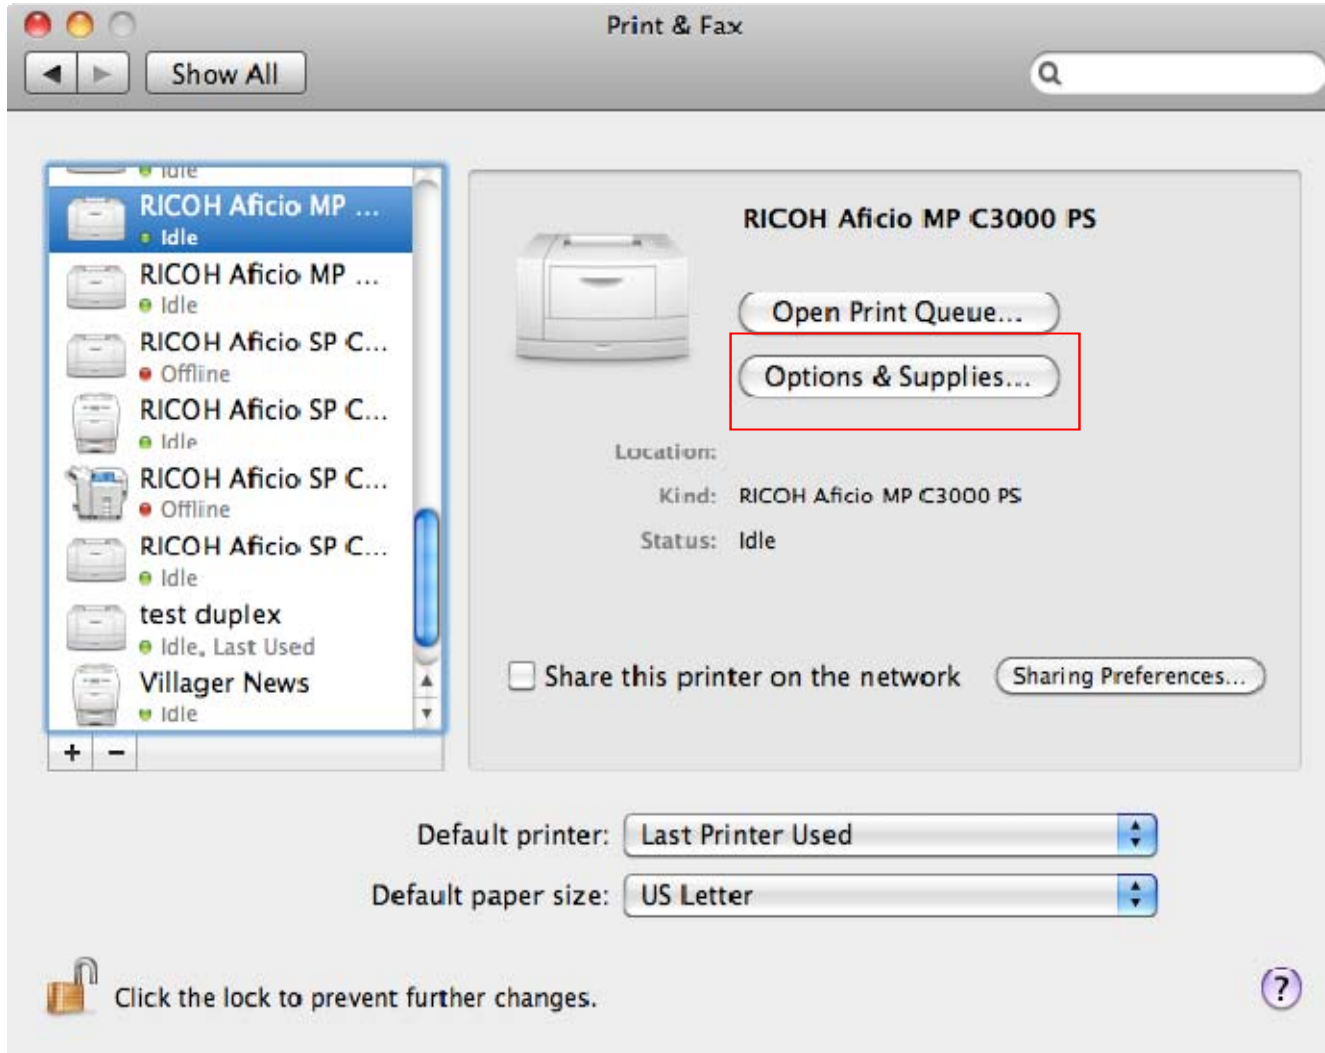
Print & Fax

Show All

Idle

RICOH Aficio MP ...
Idle

RICOH Aficio MP ...
Idle

RICOH Aficio SP C...
Offline

RICOH Aficio SP C...
Idle

RICOH Aficio SP C...
Offline

RICOH Aficio SP C...
Idle

test duplex
Idle, Last Used

Villager News
Idle

+ −

RICOH Aficio MP C3000 PS

Open Print Queue...

Options & Supplies...

Location:

Kind: RICOH Aficio MP C3000 PS

Status: Idle

Share this printer on the network

Sharing Preferences...

Default printer: Last Printer Used

Default paper size: US Letter

Click the lock to prevent further changes.

?